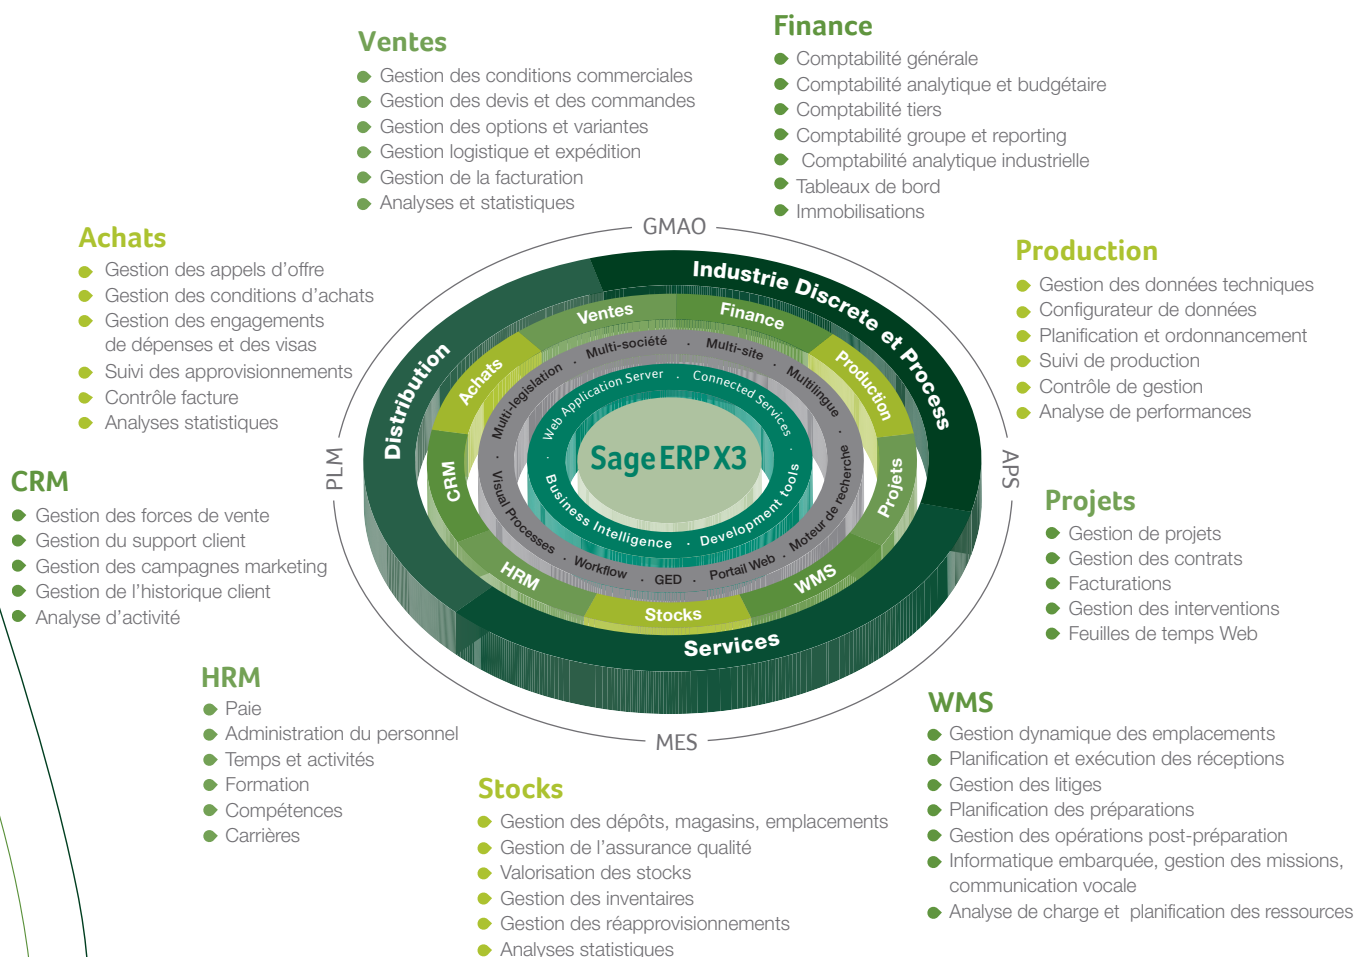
Ventes
Gestion des conditions commerciales
Gestion des devis et des commandes
Gestion des options et variantes
Gestion logistique et expédition
Gestion de la facturation
Analyses et statistiques

Finance
Comptabilité générale
Comptabilité analytique et budgétaire
Comptabilité tiers
Comptabilité groupe et reporting
Comptabilité analytique industrielle
Tableaux de bord
Immobilisations

Achats
Gestion des appels d'offre
Gestion des conditions d'achats
Gestion des engagements de dépenses et des visas
Suivi des approvisionnements
Contrôle facture
Analyses statistiques

Production
Gestion des données techniques
Configurateur de données
Planification et ordonnancement
Suivi de production
Contrôle de gestion
Analyse de performances

CRM
Gestion des forces de vente
Gestion du support client
Gestion des campagnes marketing
Gestion de l'historique client
Analyse d'activité

Projets
Gestion de projets
Gestion des contrats
Facturations
Gestion des interventions
Feuilles de temps Web

GMAO
PLM
APS
MES
Industrie Discrete et Process
Distribution
Services
Ventes
Finance
Production
Projets
WMS
Stocks
HRM
CRM
Achats
Multi-société
Multi-site
Multilingue
Moteur de recherche
Portail Web
GED
Workflow
Visual Processes
Multi-législation
Web Application Server
Connected Services
Development tools
Business Intelligence
Sage ERP X3

HRM
Paie
Administration du personnel
Temps et activités
Formation
Compétences
Carrières

WMS
Gestion dynamique des emplacements
Planification et exécution des réceptions
Gestion des litiges
Planification des préparations
Gestion des opérations post-préparation
Informatique embarquée, gestion des missions, communication vocale
Analyse de charge et planification des ressources

Stocks
Gestion des dépôts, magasins, emplacements
Gestion de l'assurance qualité
Valorisation des stocks
Gestion des inventaires
Gestion des réapprovisionnements
Analyses statistiques